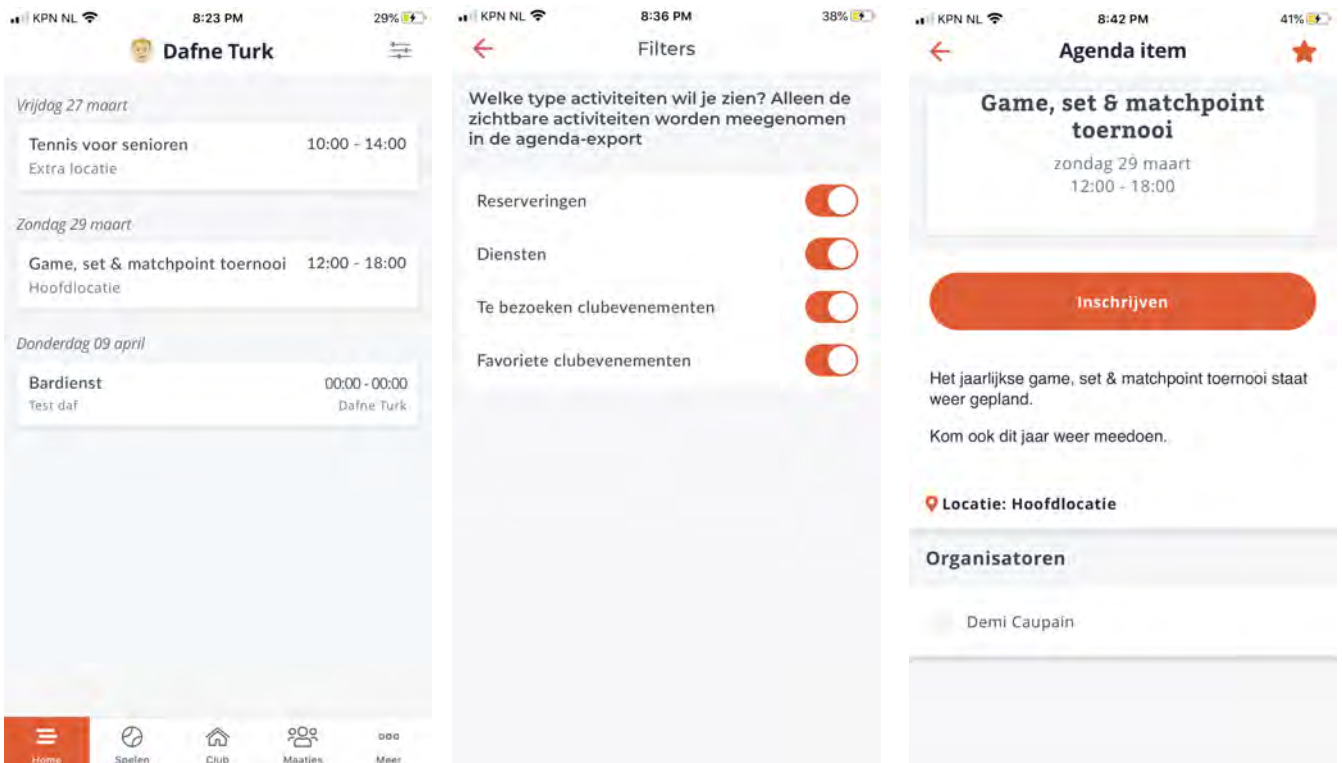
KPN NL 8:23 PM 29%

Dafne Turk

Vrijdag 27 maart

Tennis voor senioren 10:00 - 14:00
Extra locatie

Zondag 29 maart

Game, set & matchpoint toernooi 12:00 - 18:00
Hoofdlocatie

Donderdag 09 april

Bardienst 00:00 - 00:00
Test daf Dafne Turk

Home Spelen Club Maatjes Meer

KPN NL 8:36 PM 38%

Filters

Welke type activiteiten wil je zien? Alleen de zichtbare activiteiten worden meegenomen in de agenda-export

Reserveringen

Diensten

Te bezoeken clubevenementen

Favoriete clubevenementen

KPN NL 8:42 PM 41%

Agenda item

Game, set & matchpoint toernooi
zondag 29 maart
12:00 - 18:00

Inschrijven

Het jaarlijkse game, set & matchpoint toernooi staat weer gepland.

Kom ook dit jaar weer meedoen.

Locatie: Hoofdlocatie

Organisatoren

Demi Caupain